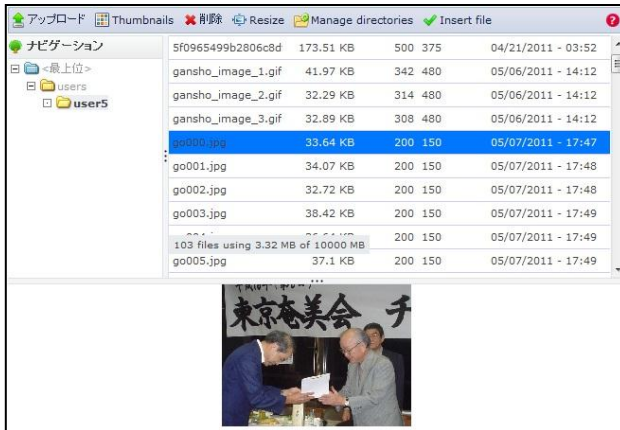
アップロード Thumbnails 削除 Resize Manage directories Insert file

ナビゲーション
<最上位>
users
user5

| | | | |
|---|---|---|---|
| 5f0965499b2806c8d | 173.51 KB | 500 375 | 04/21/2011 - 03:52 |
| gansho_image_1.gif | 41.97 KB | 342 480 | 05/06/2011 - 14:12 |
| gansho_image_2.gif | 32.29 KB | 314 480 | 05/06/2011 - 14:12 |
| gansho_image_3.gif | 32.89 KB | 308 480 | 05/06/2011 - 14:12 |
| go000.jpg | 33.64 KB | 200 150 | 05/07/2011 - 17:47 |
| go001.jpg | 34.07 KB | 200 150 | 05/07/2011 - 17:48 |
| go002.jpg | 32.72 KB | 200 150 | 05/07/2011 - 17:48 |
| go003.jpg | 38.42 KB | 200 150 | 05/07/2011 - 17:49 |
| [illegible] | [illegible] | 200 150 | 05/07/2011 - 17:49 |
| go005.jpg | 37.1 KB | 200 150 | 05/07/2011 - 17:49 |

103 files using 3.32 MB of 10000 MB

東京奄美会 チ